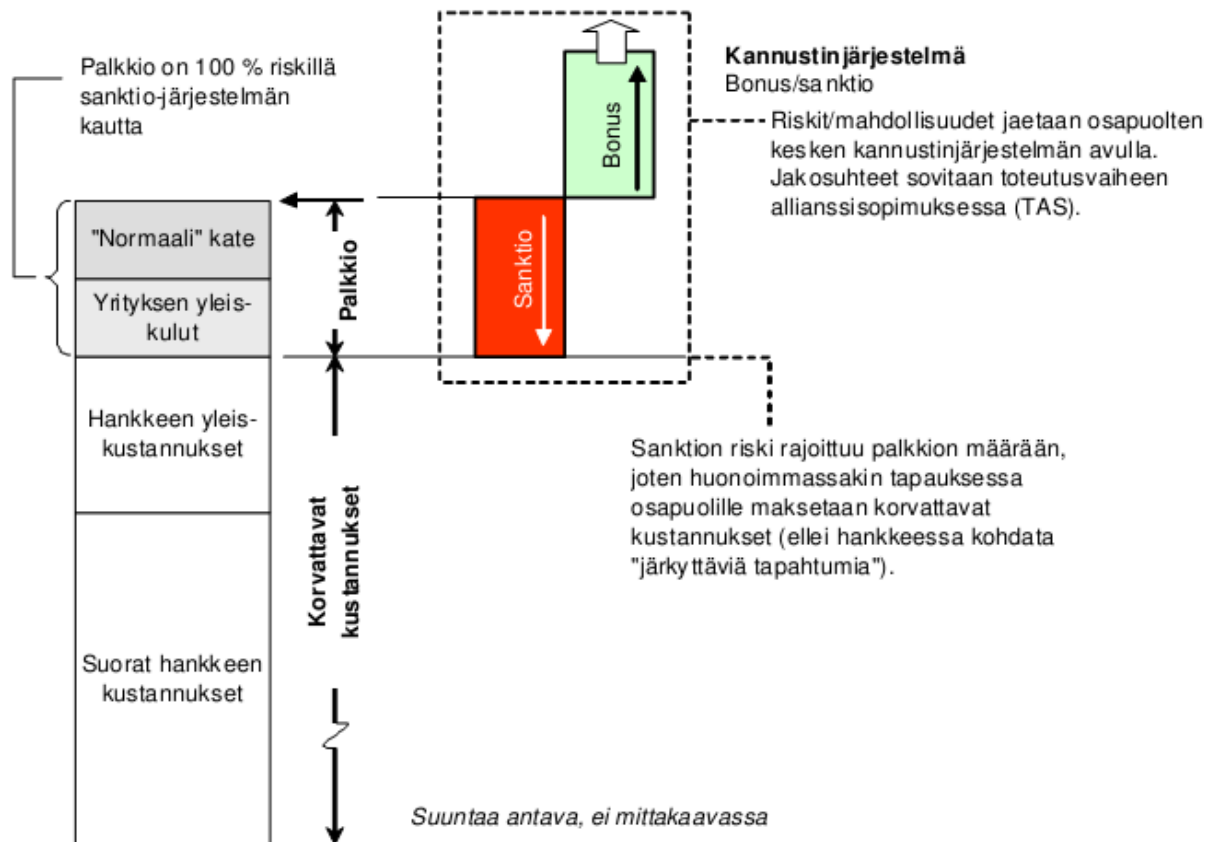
Palkkio on 100 % riskillä sanktio-järjestelmän kautta

Kannustinjärjestelmä
Bonus/sanktio

Riskit/mahdollisuudet jaetaan osapuolten kesken kannustinjärjestelmän avulla. Jakosuhteet sovitaan toteutusvaiheen allianssisopimuksessa (TAS).

Bonus

Sanktio

"Normaali" kate

Yrityksen yleiskulut

Palkkio

Hankkeen yleiskustannukset

Sanktion riski rajoittuu palkkion määrään, joten huonoimmassakin tapauksessa osapuolille maksetaan korvattavat kustannukset (ellei hankkeessa kohdata "järkyttäviä tapahtumia").

Korvattavat kustannukset

Suorat hankkeen kustannukset

Suuntaa antava, ei mittakaavassa